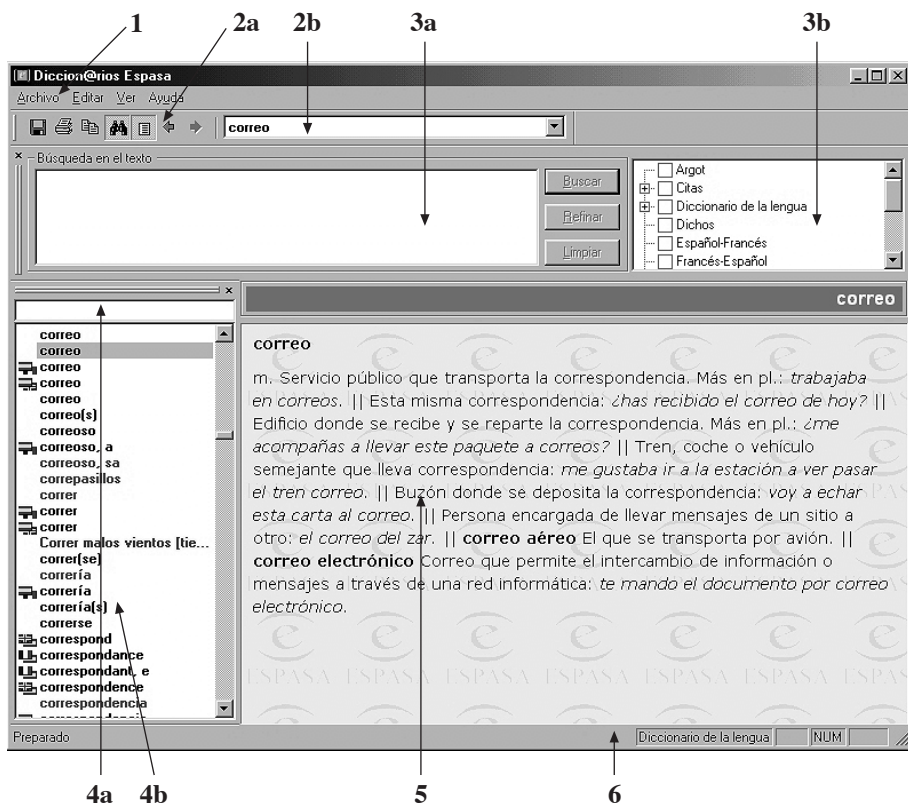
1 2a 2b 3a 3b

Diccion@rios Espasa

Archivo Editar Ver Ayuda

correo

Búsqueda en el texto

Buscar

Refinar

Limpiar

Argot
Citas
Diccionario de la lengua
Dichos
Español-Francés
Francés-Español

correo

correo
correo
correo
correo
correo
correo(s)
correoso
correoso, a
correoso, sa
correpasillos
correr
correr
correr
Correr malos vientos [tie...
correr(se)
correría
correría
correría(s)
correrse
correspond
correspondance
correspondant, e
correspondence
correspondencia

correo

m. Servicio público que transporta la correspondencia. Más en pl.: *trabajaba en correos*. || Esta misma correspondencia: *¿has recibido el correo de hoy?* || Edificio donde se recibe y se reparte la correspondencia. Más en pl.: *¿me acompañas a llevar este paquete a correos?* || Tren, coche o vehículo semejante que lleva correspondencia: *me gustaba ir a la estación a ver pasar el tren correo*. || Buzón donde se deposita la correspondencia: *voy a echar esta carta al correo*. || Persona encargada de llevar mensajes de un sitio a otro: *el correo del zar*. || **correo aéreo** El que se transporta por avión. || **correo electrónico** Correo que permite el intercambio de información o mensajes a través de una red informática: *te mando el documento por correo electrónico*.

ESPASA ESPASA ESPASA ESPASA ESPASA ESPASA

Preparado

Diccionario de la lengua

NUM

4a 4b 5 6